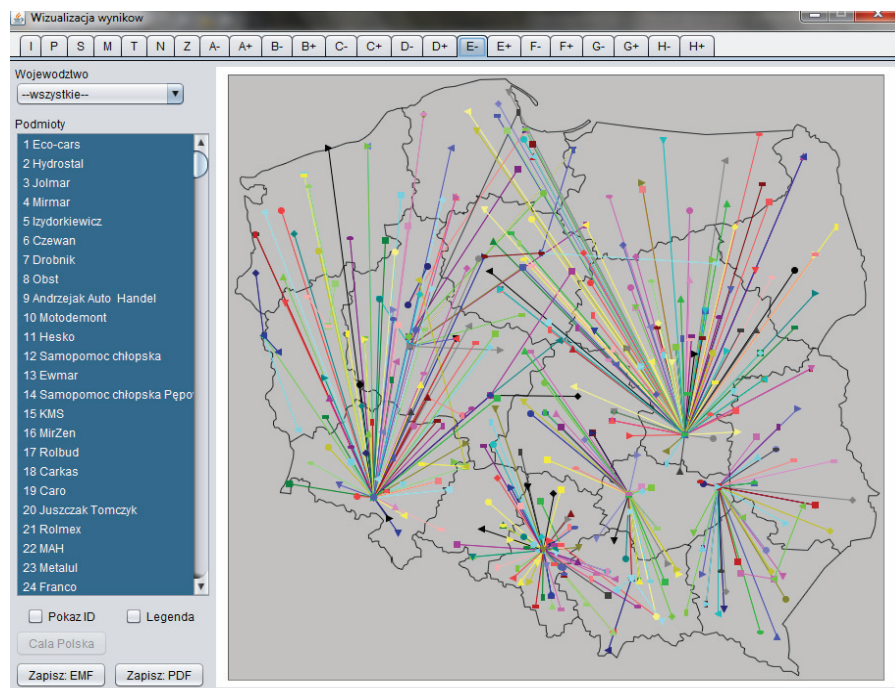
Wizualizacja wynikow

I | P | S | M | T | N | Z | A- | A+ | B- | B+ | C- | C+ | D- | D+ | E- | E+ | F- | F+ | G- | G+ | H- | H+

Wojewodztwo
--wszystkie--

Podmioty
1 Eco-cars
2 Hydrostal
3 Jolmar
4 Mirmar
5 Izydorkiewicz
6 Czewan
7 Drobnik
8 Obst
9 Andrzejak Auto Handel
10 Motodemont
11 Hesko
12 Samopomoc chłopska
13 Ewmar
14 Samopomoc chłopska Pępo
15 KMS
16 MirZen
17 Rolbud
18 Carkas
19 Caro
20 Juszczak Tomczyk
21 Rolmex
22 MAH
23 Metalul
24 Franco

Pokaz ID
Legenda
Cała Polska
Zapisz: EMF
Zapisz: PDF